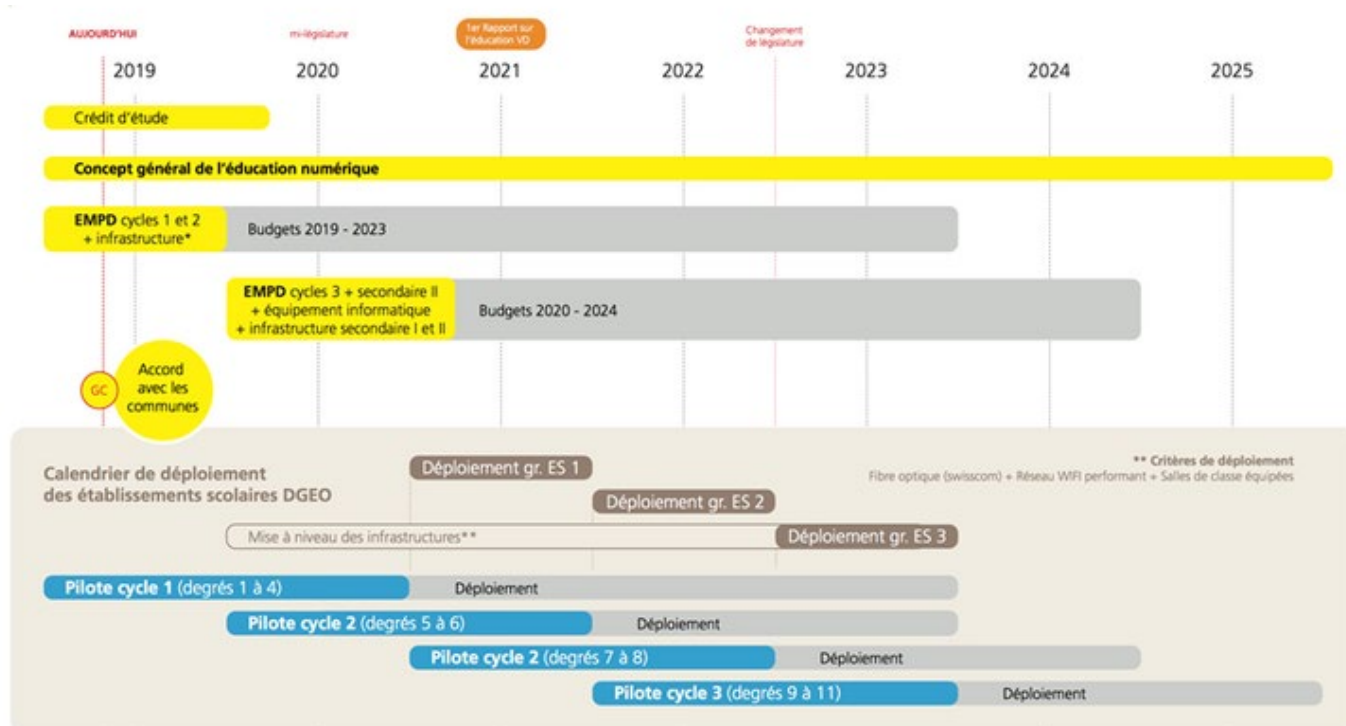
AUJOURD'HUI

mi-législature

1er Rapport sur l'éducation VD

Changement de législature

2019 2020 2021 2022 2023 2024 2025

Crédit d'étude

Concept général de l'éducation numérique

EMPD cycles 1 et 2 + infrastructure*

Budgets 2019 - 2023

EMPD cycles 3 + secondaire II + équipement informatique + infrastructure secondaire I et II

Budgets 2020 - 2024

GC

Accord avec les communes

Calendrier de déploiement des établissements scolaires DGEO

** Critères de déploiement
Fibre optique (swisscom) + Réseau WIFI performant + Salles de classe équipées

Déploiement gr. ES 1

Déploiement gr. ES 2

Mise à niveau des infrastructures**

Déploiement gr. ES 3

Pilote cycle 1 (degrés 1 à 4)

Déploiement

Pilote cycle 2 (degrés 5 à 6)

Déploiement

Pilote cycle 2 (degrés 7 à 8)

Déploiement

Pilote cycle 3 (degrés 9 à 11)

Déploiement